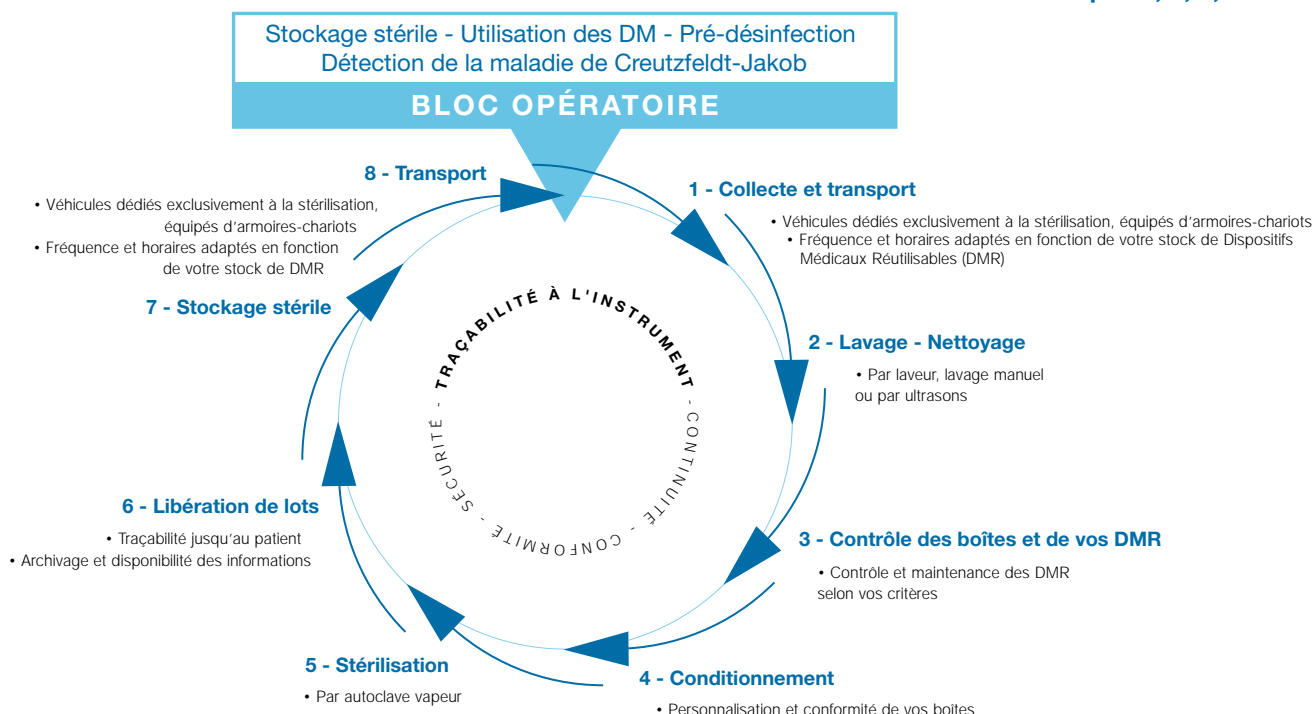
Stockage stérile - Utilisation des DM - Pré-désinfection
Détection de la maladie de Creutzfeldt-Jakob

BLOC OPÉRATOIRE

8 - Transport

• Véhicules dédiés exclusivement à la stérilisation, équipés d'armoires-chariots
• Fréquence et horaires adaptés en fonction de votre stock de DMR

1 - Collecte et transport

• Véhicules dédiés exclusivement à la stérilisation, équipés d'armoires-chariots
• Fréquence et horaires adaptés en fonction de votre stock de Dispositifs Médicaux Réutilisables (DMR)

7 - Stockage stérile

TRAÇABILITÉ À L'INSTRUMENT - CONTINUITÉ - CONFORMITÉ - SÉCURITÉ -

2 - Lavage - Nettoyage

• Par laveur, lavage manuel ou par ultrasons

6 - Libération de lots

• Traçabilité jusqu'au patient
• Archivage et disponibilité des informations

3 - Contrôle des boîtes et de vos DMR

• Contrôle et maintenance des DMR selon vos critères

5 - Stérilisation

• Par autoclave vapeur

4 - Conditionnement

• Personnalisation et conformité de vos boites